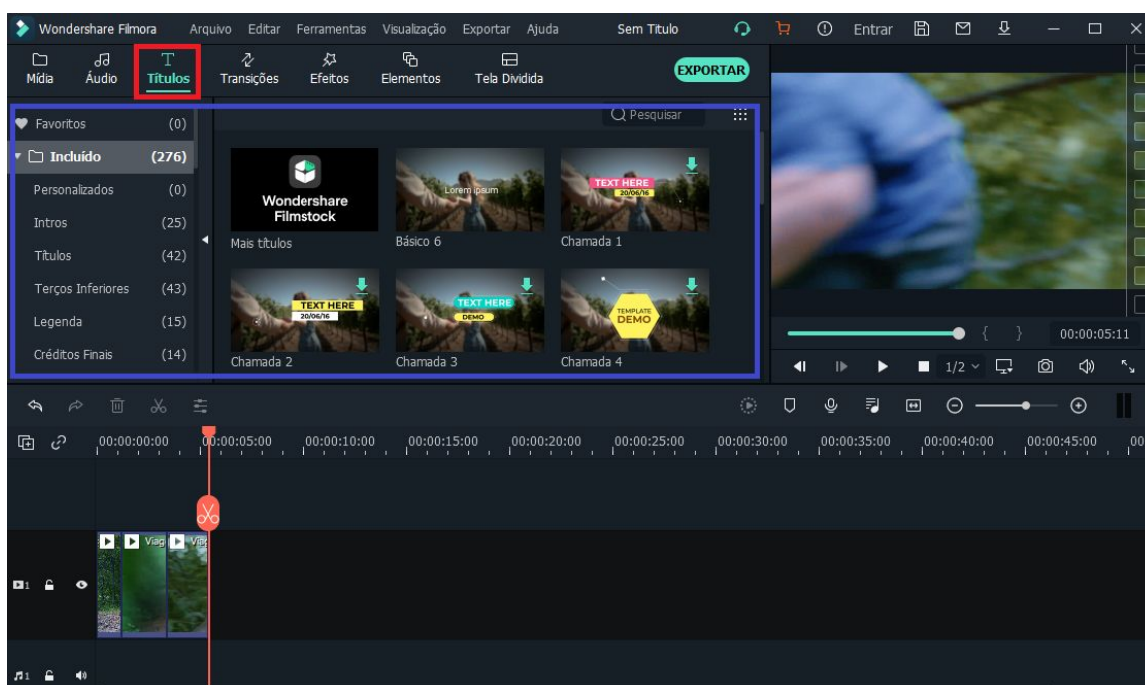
Wondershare Filmora Arquivo Editar Ferramentas Visualização Exportar Ajuda Sem Título Entrar

Mídia Áudio Títulos Transições Efeitos Elementos Tela Dividida EXPORTAR

Favoritos (0)
Incluído (276)
Personalizados (0)
Intros (25)
Títulos (42)
Terços Inferiores (43)
Legenda (15)
Créditos Finais (14)

Pesquisar

Wondershare Filmstock
Mais títulos

Lorem ipsum
Básico 6

TEXT HERE 20/06/16
Chamada 1

TEXT HERE 20/06/16
Chamada 2

TEXT HERE DEMO
Chamada 3

TEMPLATE DEMO
Chamada 4

00:00:05:11

1/2

00:00:00:00 00:00:05:00 00:00:10:00 00:00:15:00 00:00:20:00 00:00:25:00 00:00:30:00 00:00:35:00 00:00:40:00 00:00:45:00 00

Viag Viag

1

1